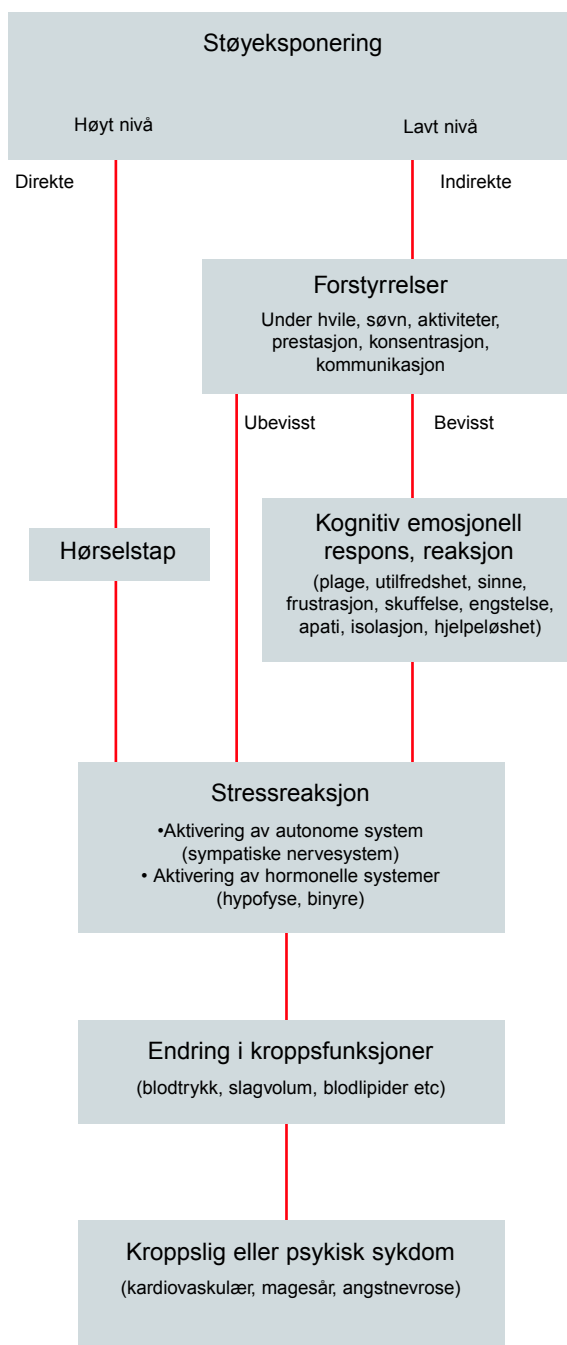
Støyeksponering

Høyt nivå

Lavt nivå

Direkte

Indirekte

Forstyrrelser

Under hvile, søvn, aktiviteter, prestasjon, konsentrasjon, kommunikasjon

Ubevisst

Bevisst

Hørselstap

Kognitiv emosjonell respons, reaksjon

(plage, utilfredshet, sinne, frustrasjon, skuffelse, engstelse, apati, isolasjon, hjelpeløshet)

Stressreaksjon

•Aktivering av autonome system (sympatiske nervesystem)
• Aktivering av hormonelle systemer (hypofyse, binyre)

Endring i kroppsfunksjoner

(blodtrykk, slagvolum, blodlipider etc)

Kroppslig eller psykisk sykdom

(kardiovaskulær, magesår, angstnevrose)